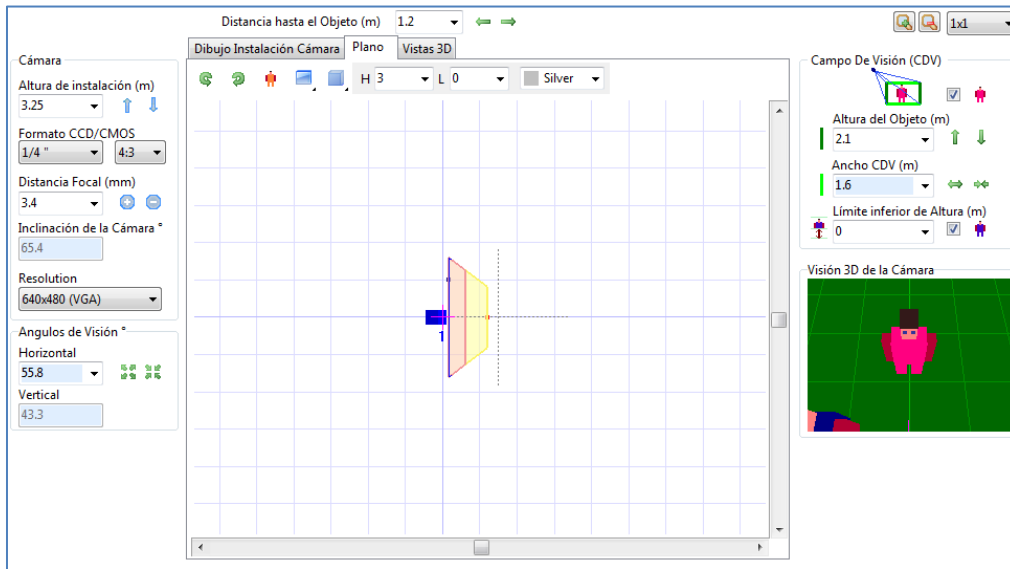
Distancia hasta el Objeto (m) 1.2

1x1

Dibujo Instalación Cámara | Plano | Vistas 3D

H 3 L 0 Silver

Cámara
Altura de instalación (m)
3.25
Formato CCD/CMOS
1/4 " 4:3
Distancia Focal (mm)
3.4
Inclinación de la Cámara °
65.4
Resolution
640x480 (VGA)

Angulos de Visión °
Horizontal
55.8
Vertical
43.3

1

Campo De Visión (CDV)
Altura del Objeto (m)
2.1
Ancho CDV (m)
1.6
Límite inferior de Altura (m)
0

Visión 3D de la Cámara